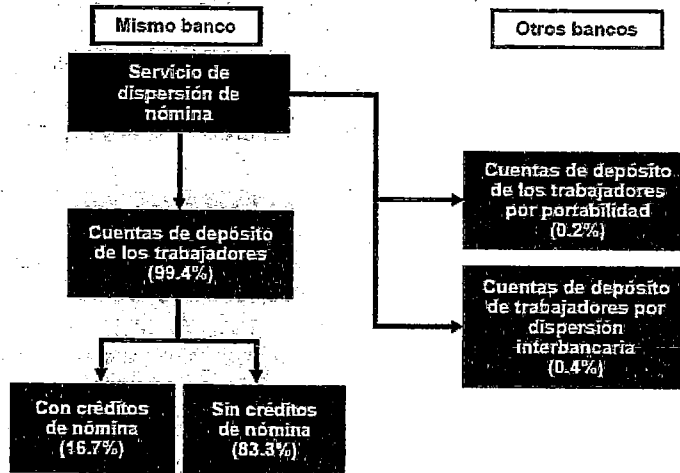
Mismo banco

Otros bancos

Servicio de dispersión de nómina

Cuentas de depósito de los trabajadores (99.4%)

Cuentas de depósito de los trabajadores por portabilidad (0.2%)

Cuentas de depósito de trabajadores por dispersión interbancaria (0.4%)

Con créditos de nómina (16.7%)

Sin créditos de nómina (83.3%)